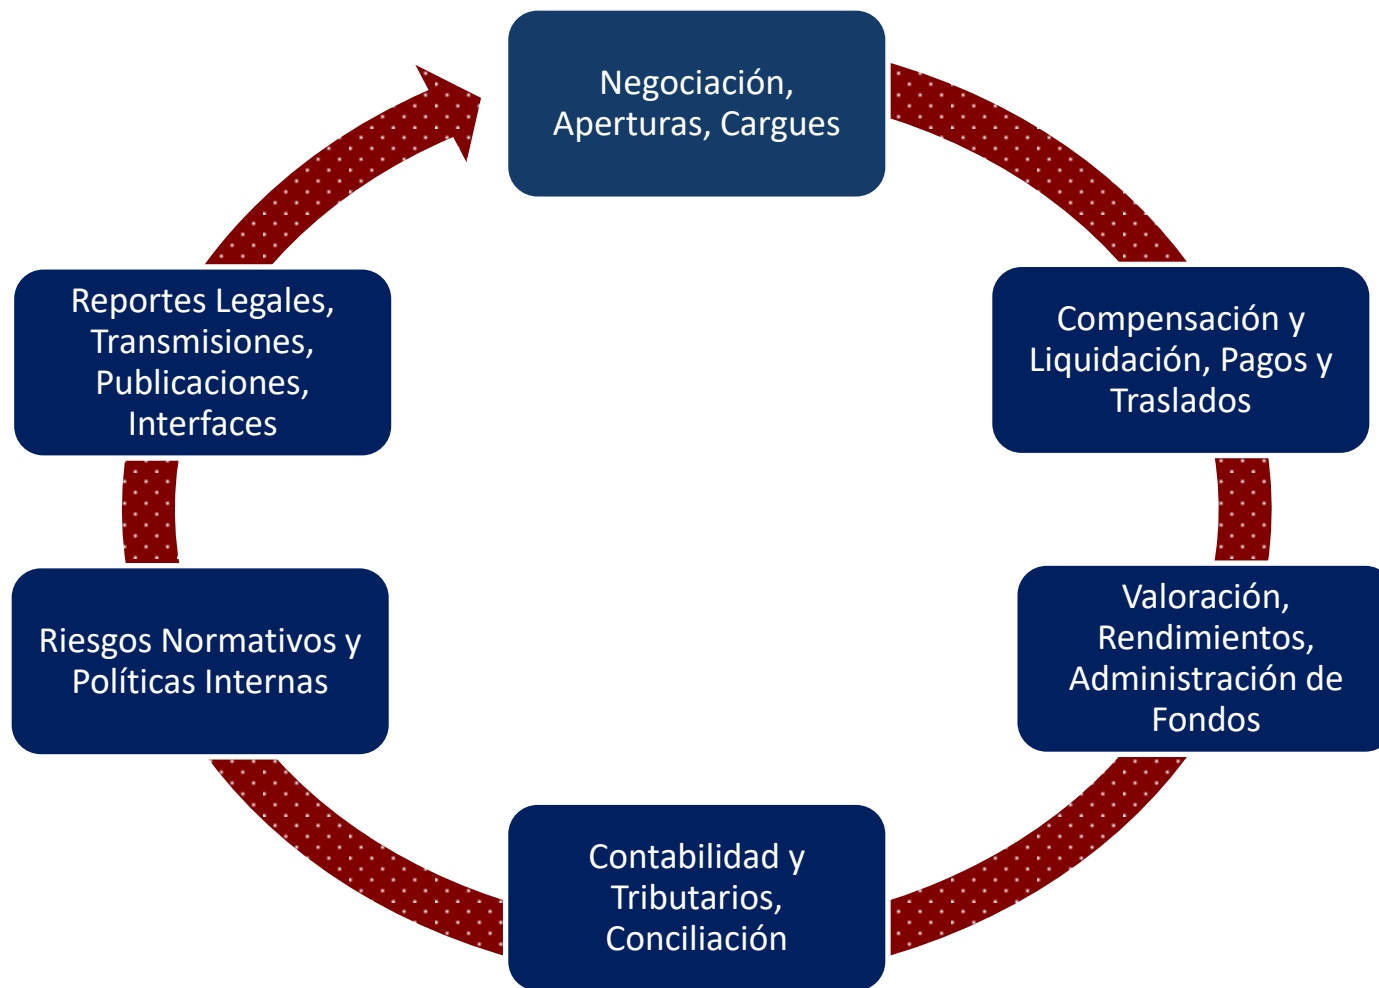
Negociación, Aperturas, Cargues

Compensación y Liquidación, Pagos y Traslados

Valoración, Rendimientos, Administración de Fondos

Contabilidad y Tributarios, Conciliación

Riesgos Normativos y Políticas Internas

Reportes Legales, Transmisiones, Publicaciones, Interfaces